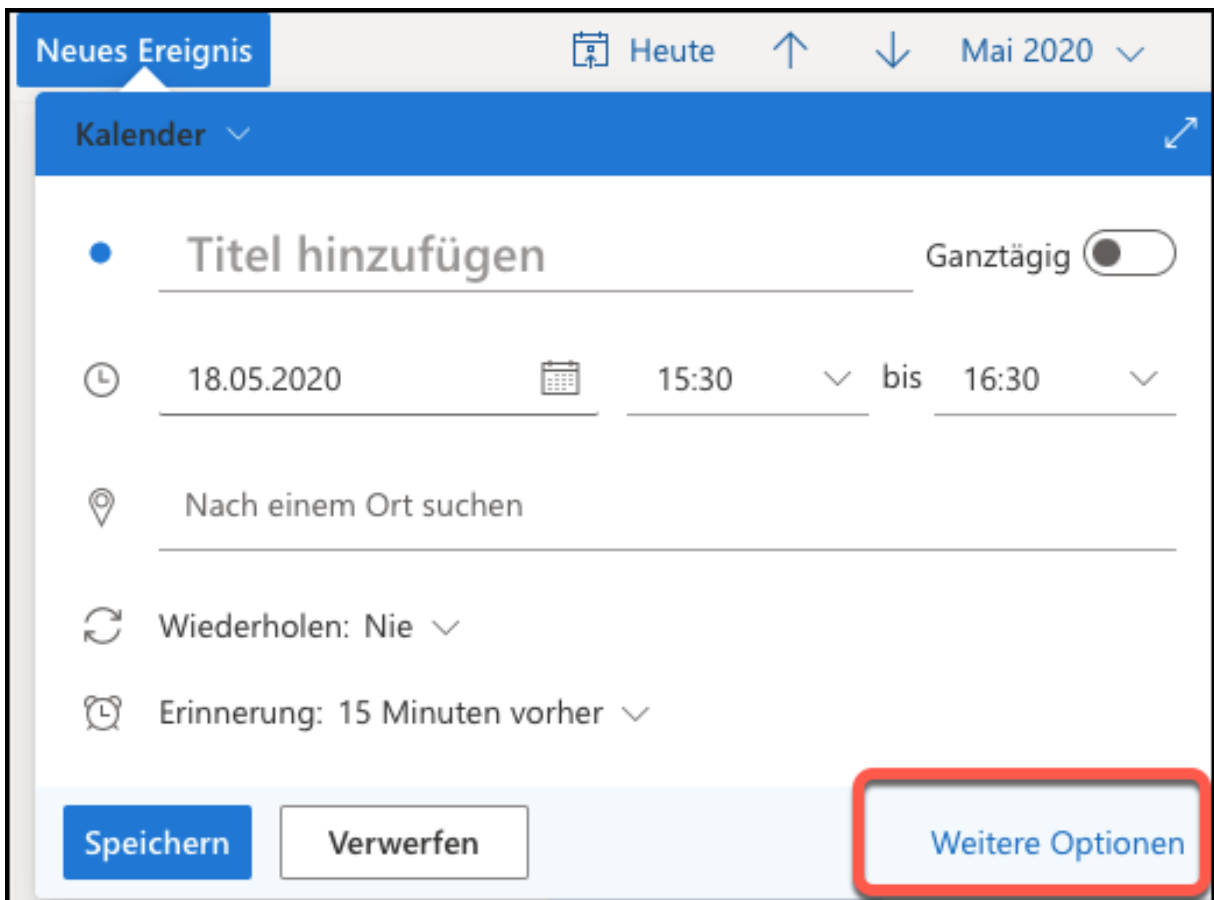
Neues Ereignis

Heute

Mai 2020

Kalender

Titel hinzufügen

Ganztägig

18.05.2020

15:30

bis

16:30

Nach einem Ort suchen

Wiederholen: Nie

Erinnerung: 15 Minuten vorher

Speichern

Verwerfen

Weitere Optionen